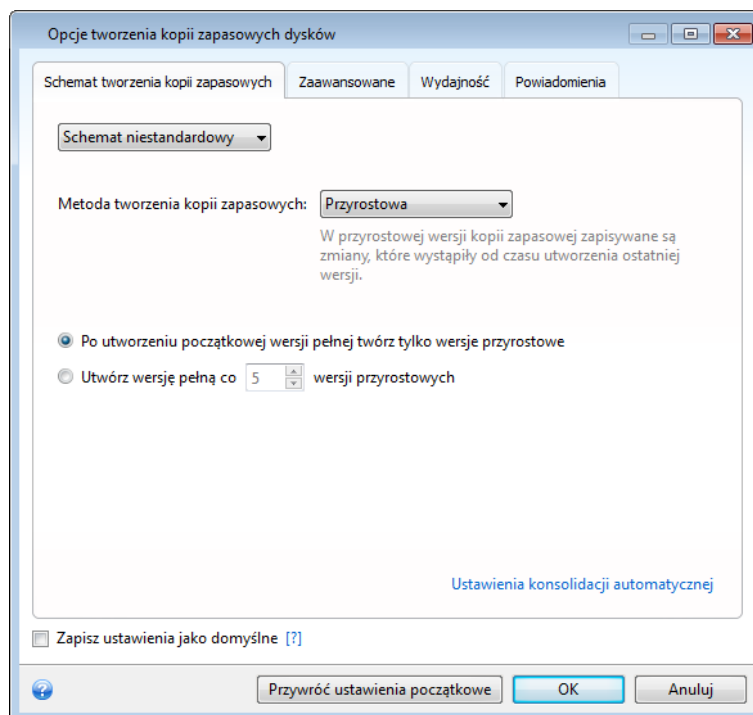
Opcje tworzenia kopii zapasowych dysków

Schemat tworzenia kopii zapasowych | Zaawansowane | Wydajność | Powiadomienia

Schemat niestandardowy

Metoda tworzenia kopii zapasowych: Przyrostowa

W przyrostowej wersji kopii zapasowej zapisywane są zmiany, które wystąpiły od czasu utworzenia ostatniej wersji.

Po utworzeniu początkowej wersji pełnej twórz tylko wersje przyrostowe

Utwórz wersję pełną co 5 wersji przyrostowych

Ustawienia konsolidacji automatycznej

Zapisz ustawienia jako domyślne [?]

Przywróć ustawienia początkowe | OK | Anuluj